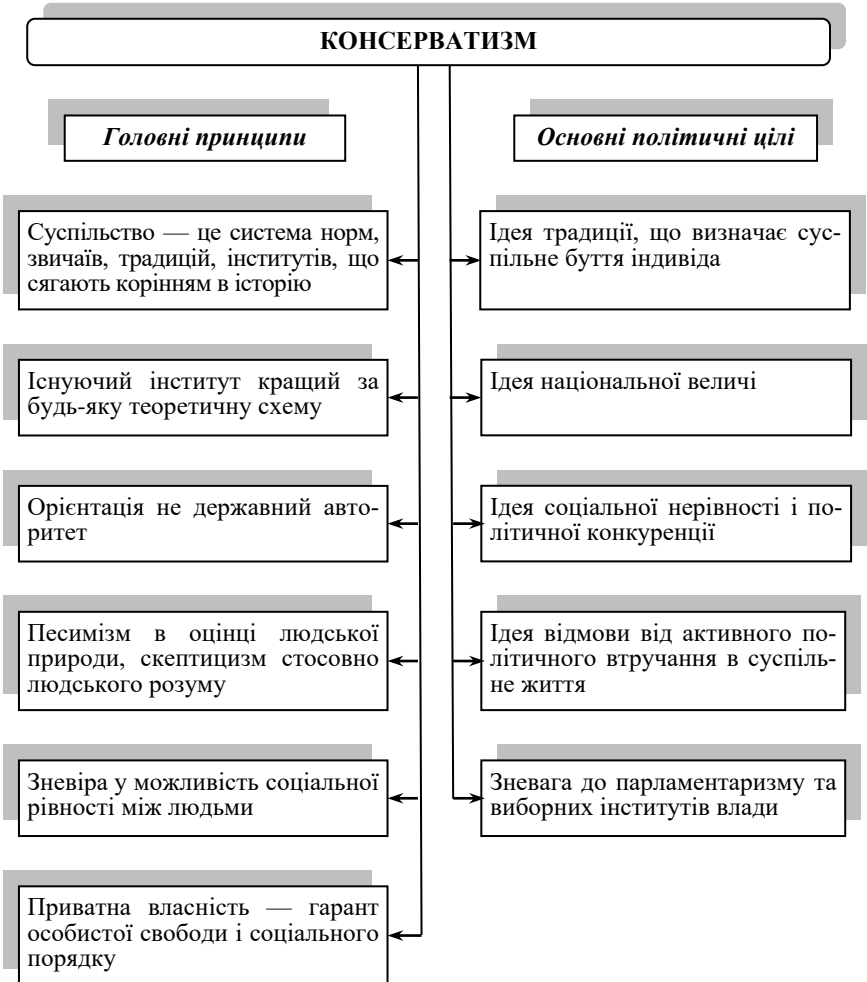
КОНСЕРВАТИЗМ

Головні принципи

Суспільство — це система норм, звичаїв, традицій, інститутів, що сягають корінням в історію

Існуючий інститут кращий за будь-яку теоретичну схему

Орієнтація не державний авторитет

Песимізм в оцінці людської природи, скептицизм стосовно людського розуму

Зневіра у можливість соціальної рівності між людьми

Приватна власність — гарант особистої свободи і соціального порядку

Основні політичні цілі

Ідея традиції, що визначає суспільне буття індивіда

Ідея національної величі

Ідея соціальної нерівності і політичної конкуренції

Ідея відмови від активного політичного втручання в суспільне життя

Зневага до парламентаризму та виборних інститутів влади